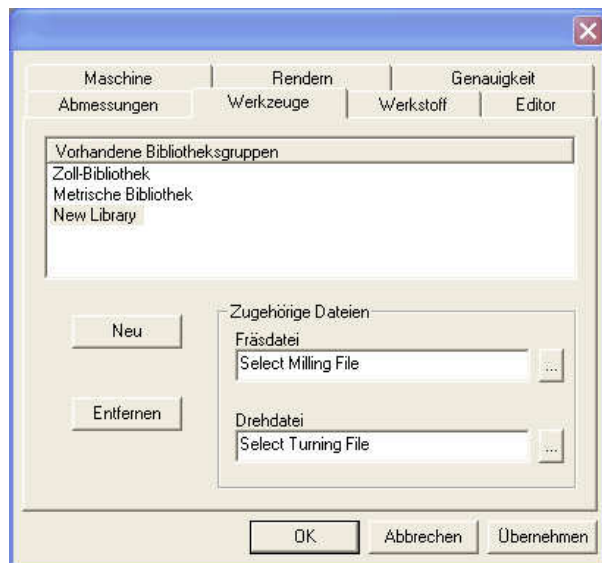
Maschine
Rendern
Genauigkeit
Abmessungen
Werkzeuge
Werkstoff
Editor

Vorhandene Bibliotheksgruppen
Zoll-Bibliothek
Metrische Bibliothek
New Library

Neu
Entfernen

Zugehörige Dateien
Fräsdatei
Select Milling File
...
Drehdatei
Select Turning File
...

OK
Abbrechen
Übernehmen